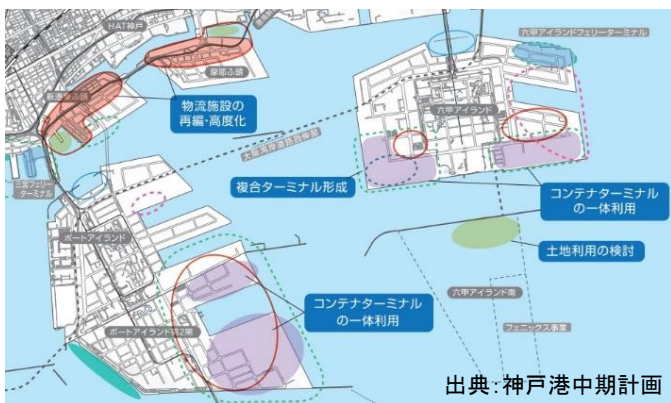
HAT神戸

摩耶ふ頭

物流施設の
再編・高度化

六甲アイランドフェリーターミナル

六甲アイランド

大阪湾岸道路西伸部

三宮フェリーターミナル

複合ターミナル形成

コンテナターミナル
の一体利用

ポートアイランド

土地利用の検討

六甲アイランド南

フェニックス事業

ポートアイランド第2期

コンテナターミナル
の一体利用

出典:神戸港中期計画